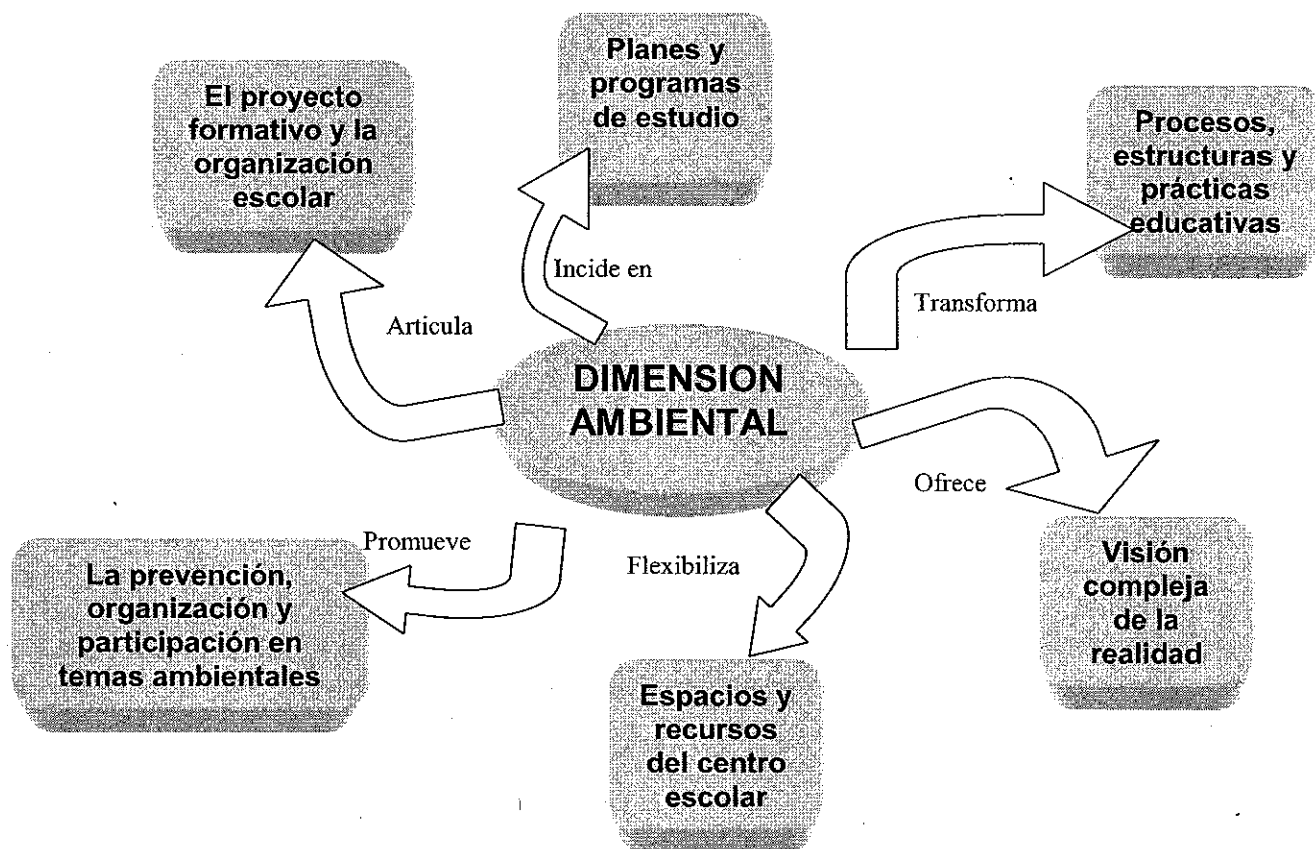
DIMENSION AMBIENTAL

Articula

El proyecto formativo y la organización escolar

Incide en

Planes y programas de estudio

Transforma

Procesos, estructuras y prácticas educativas

Ofrece

Visión compleja de la realidad

Flexibiliza

Espacios y recursos del centro escolar

Promueve

La prevención, organización y participación en temas ambientales